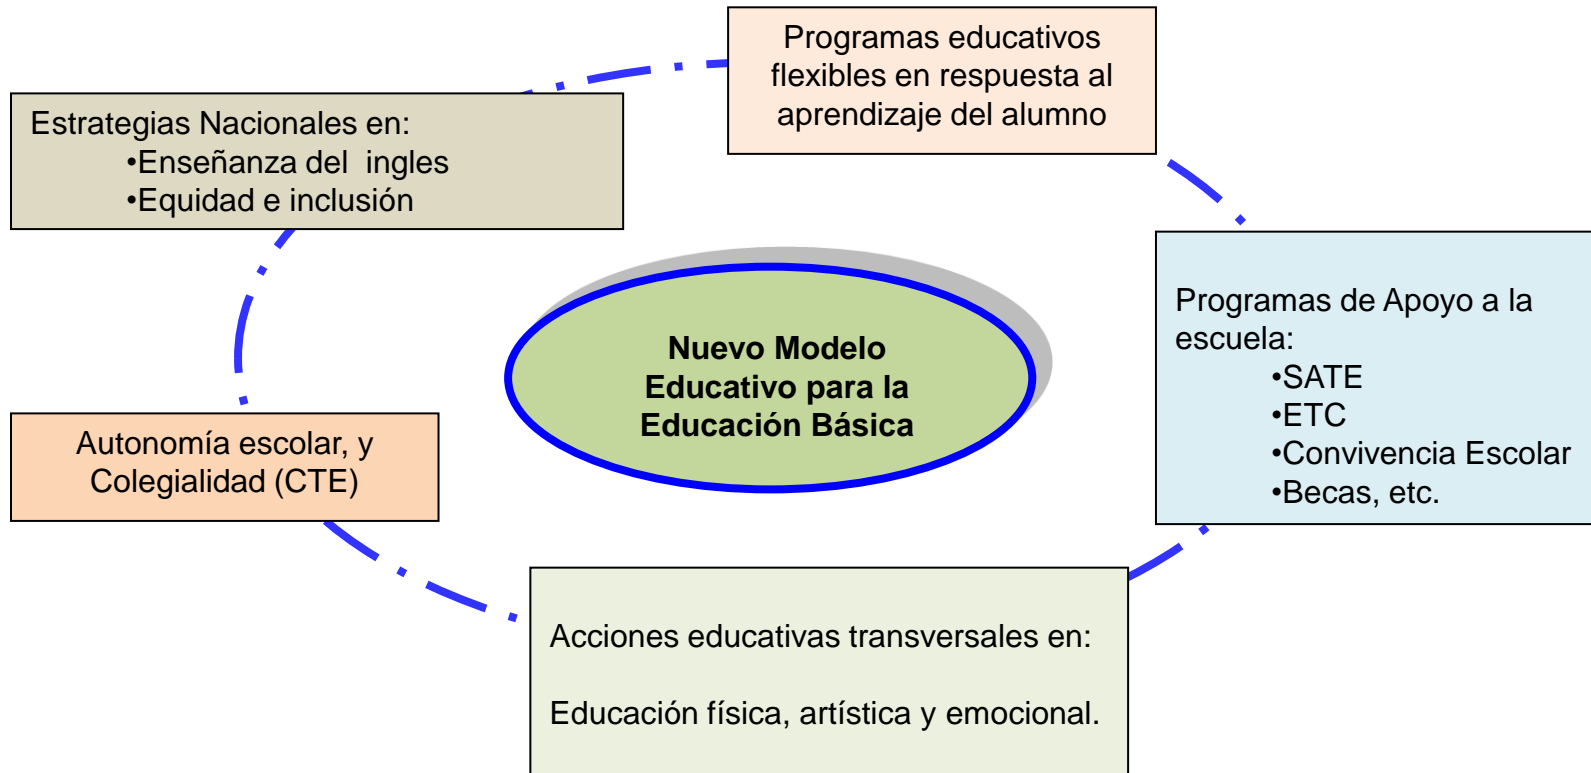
Programas educativos flexibles en respuesta al aprendizaje del alumno

Estrategias Nacionales en:
•Enseñanza del ingles
•Equidad e inclusión

Nuevo Modelo Educativo para la Educación Básica

Programas de Apoyo a la escuela:
•SATE
•ETC
•Convivencia Escolar
•Becas, etc.

Autonomía escolar, y Colegialidad (CTE)

Acciones educativas transversales en:

Educación física, artística y emocional.